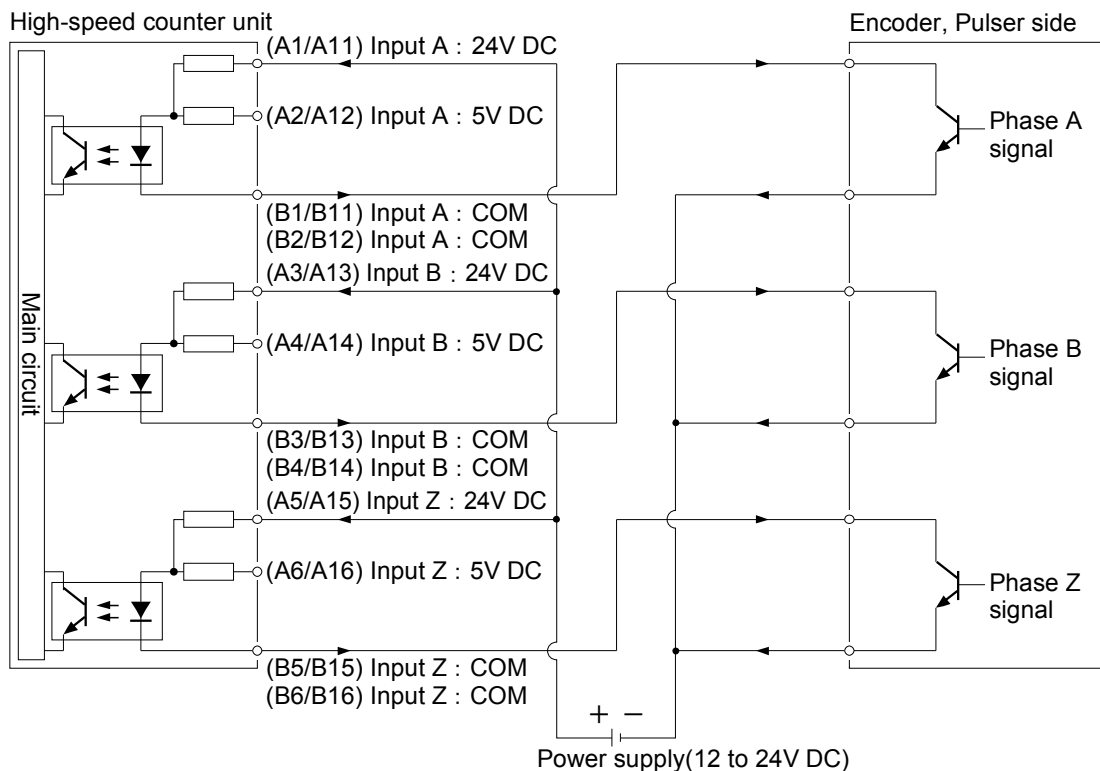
High-speed counter unit

Encoder, Pulser side

(A1/A11) Input A : 24V DC

(A2/A12) Input A : 5V DC

Phase A signal

(B1/B11) Input A : COM
(B2/B12) Input A : COM

(A3/A13) Input B : 24V DC

Main circuit

(A4/A14) Input B : 5V DC

Phase B signal

(B3/B13) Input B : COM
(B4/B14) Input B : COM

(A5/A15) Input Z : 24V DC

(A6/A16) Input Z : 5V DC

Phase Z signal

(B5/B15) Input Z : COM
(B6/B16) Input Z : COM

+ −

Power supply(12 to 24V DC)